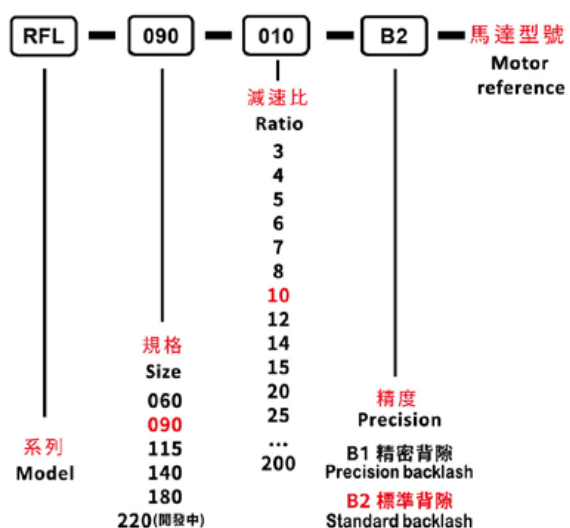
RFL — 090 — 010 — B2 — 馬達型號
Motor reference

減速比
Ratio
3
4
5
6
7
8
10
12
14
15
20
25
...
200

規格
Size
060
090
115
140
180
220(開發中)

精度
Precision
B1 精密背隙
Precision backlash
B2 標準背隙
Standard backlash

系列
Model